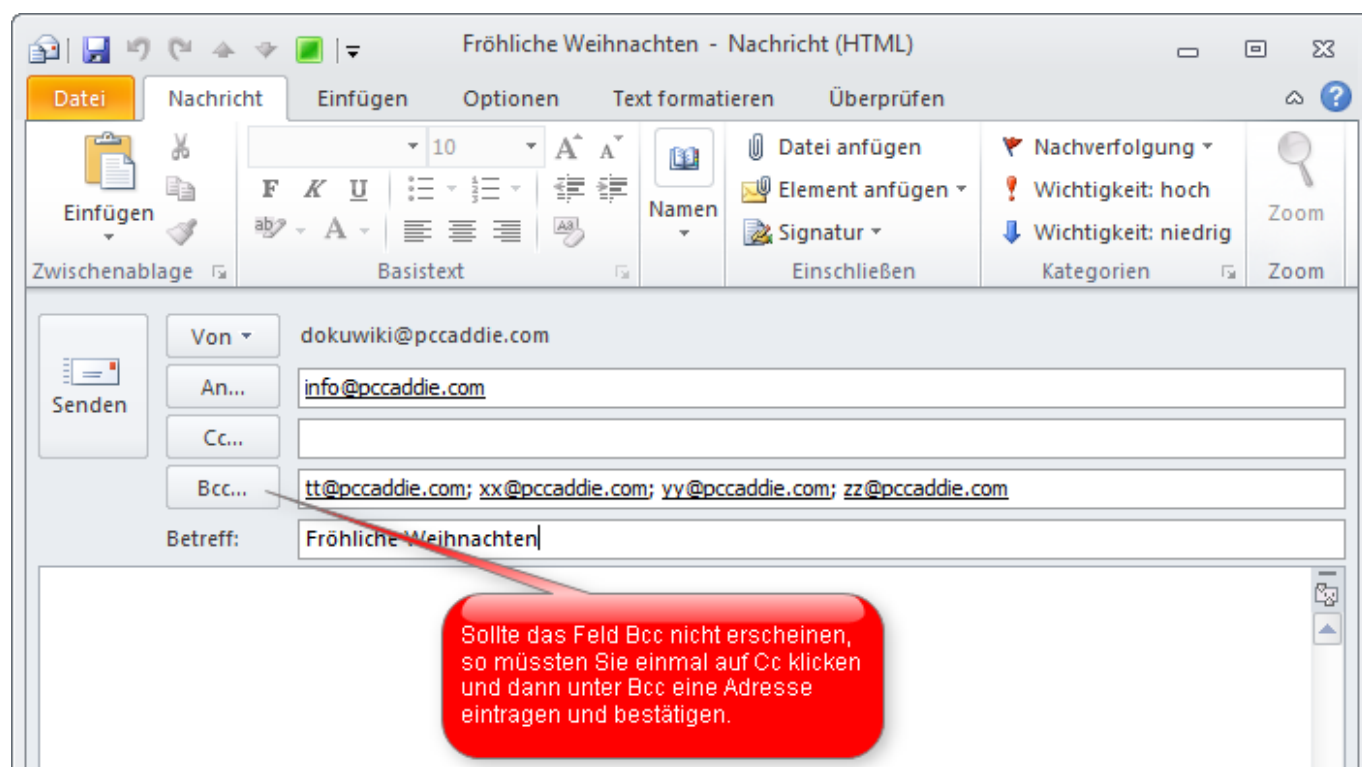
Fröhliche Weihnachten - Nachricht (HTML)

Datei
Nachricht
Einfügen
Optionen
Text formatieren
Überprüfen

Einfügen
Zwischenablage
10
F K U
Basistext
Namen
Datei anfügen
Element anfügen
Signatur
Einschließen
Nachverfolgung
Wichtigkeit: hoch
Wichtigkeit: niedrig
Kategorien
Zoom
Zoom

Senden
Von
dokuwiki@pccaddie.com
An...
info@pccaddie.com
Cc...
Bcc...
tt@pccaddie.com; xx@pccaddie.com; yy@pccaddie.com; zz@pccaddie.com
Betreff:
Fröhliche Weihnachten

Sollte das Feld Bcc nicht erscheinen, so müssten Sie einmal auf Cc klicken und dann unter Bcc eine Adresse eintragen und bestätigen.